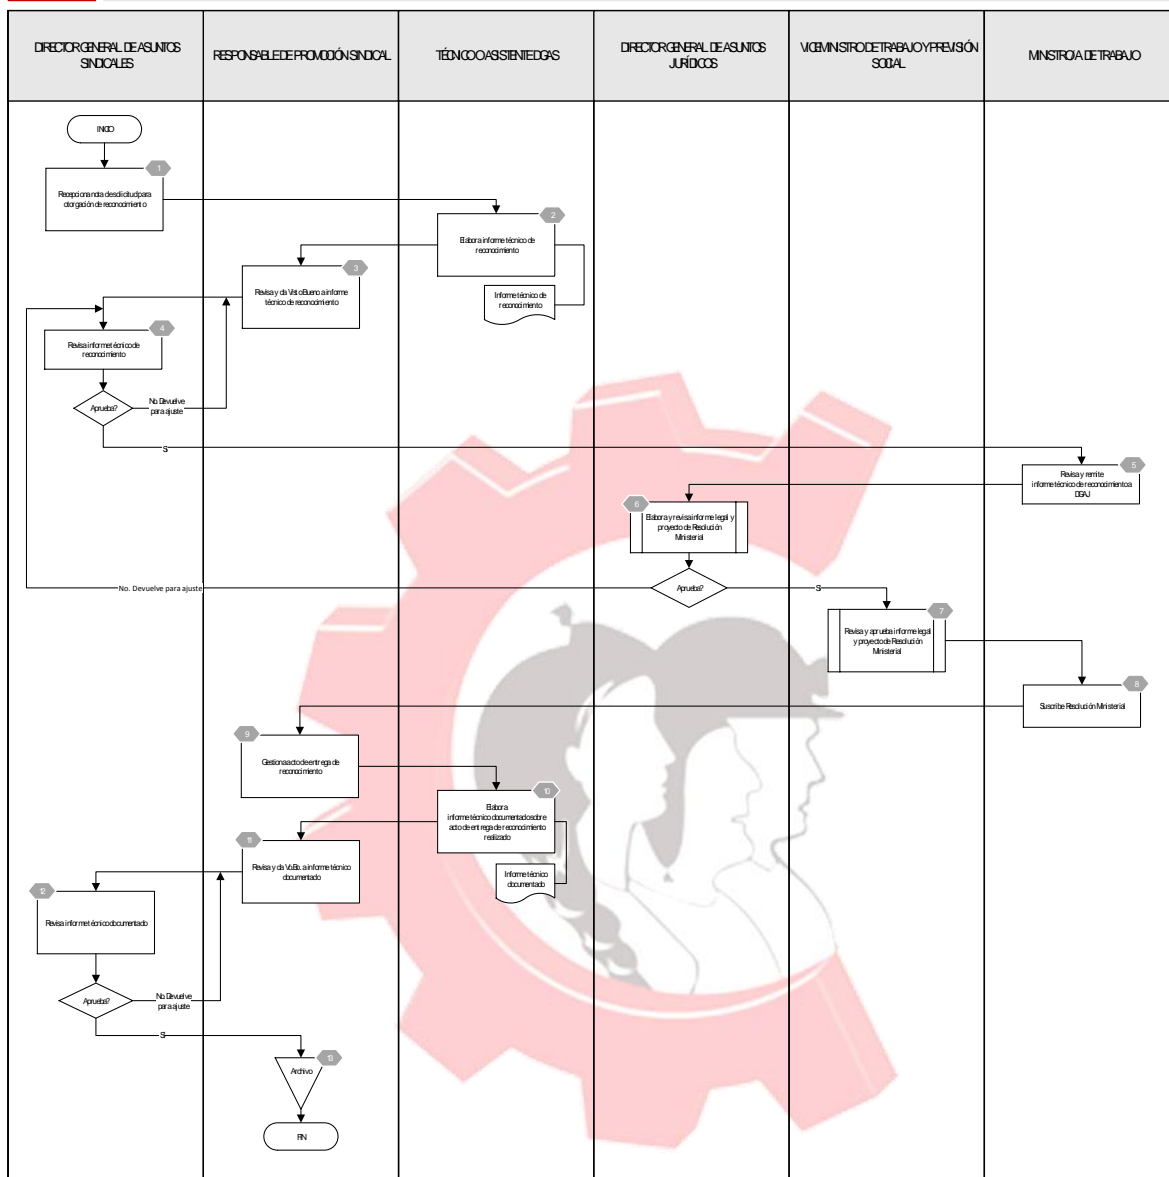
| DIRECTOR GENERAL DE ASUNTOS SINDICALES | RESPONSABLE DE PROMOCIÓN SINDICAL | TÉCNICO O ASISTENTE DGAS | DIRECTOR GENERAL DE ASUNTOS JURÍDICOS | VICEMINISTRO DE TRABAJO Y PREVISIÓN SOCIAL | MINISTRO/A DE TRABAJO |
|---|---|---|---|---|---|

INICIO

1 Recepciona nota de solicitud para otorgación de reconocimiento

2 Elabora informe técnico de reconocimiento

Informe técnico de reconocimiento

3 Revisa y da Visto Bueno a informe técnico de reconocimiento

4 Revisa informe técnico de reconocimiento

Aprueba?

No Devuelve para ajuste

Si

5 Revisa y remite informe técnico de reconocimiento a DGAJ

6 Elabora y revisa informe legal y proyecto de Resolución Ministerial

Aprueba?

No. Devuelve para ajuste

Si

7 Revisa y aprueba informe legal y proyecto de Resolución Ministerial

8 Suscribe Resolución Ministerial

9 Gestiona acto de entrega de reconocimiento

10 Elabora informe técnico documentado sobre acto de entrega de reconocimiento realizado

Informe técnico documentado

11 Revisa y da VoBo. a informe técnico documentado

12 Revisa informe técnico documentado

Aprueba?

No Devuelve para ajuste

Si

13 Archivo

FIN